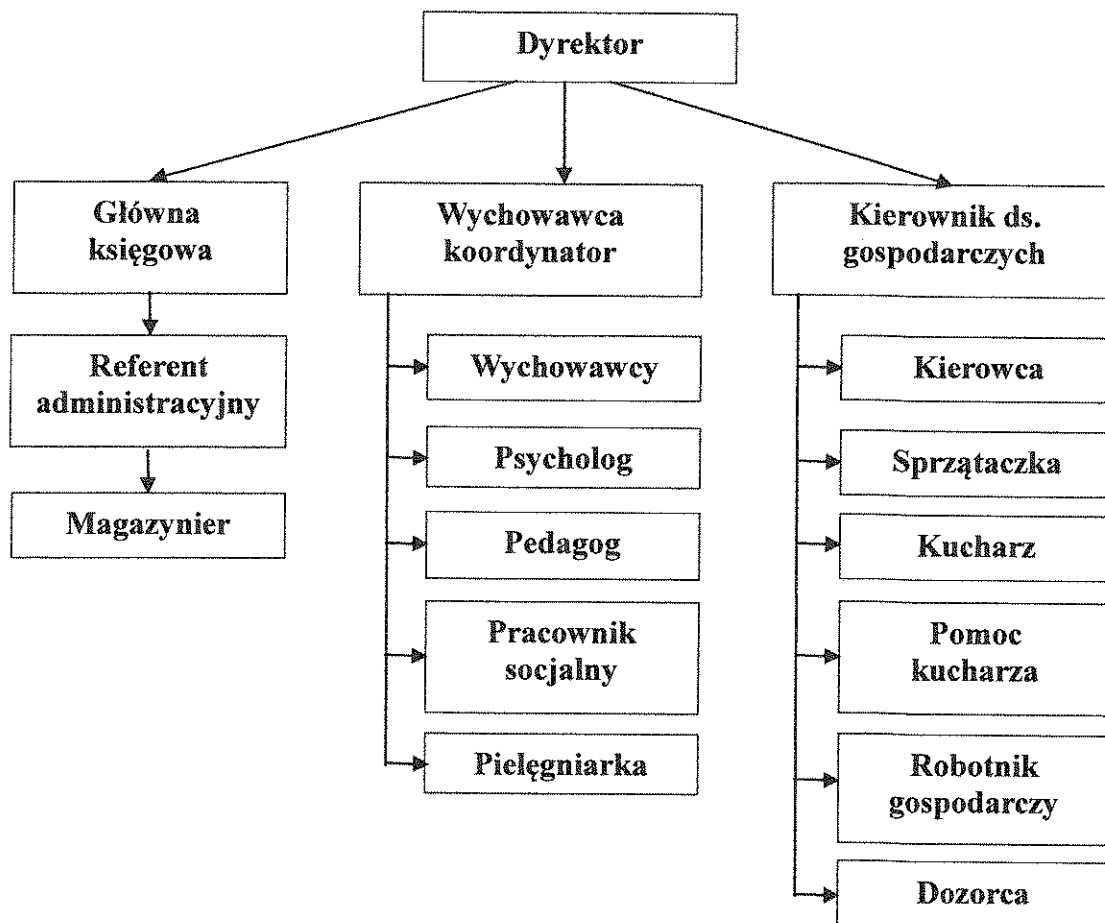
Dyrektor

Główna księgowa

Referent administracyjny

Magazynier

Wychowawca koordynator

Wychowawcy

Psycholog

Pedagog

Pracownik socjalny

Pielęgniarka

Kierownik ds. gospodarczych

Kierowca

Sprzątaczka

Kucharz

Pomoc kucharza

Robotnik gospodarczy

Dozorca